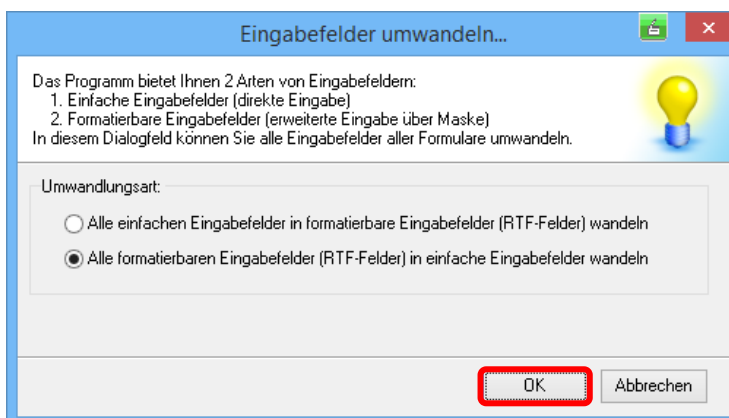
Eingabefelder umwandeln...

Das Programm bietet Ihnen 2 Arten von Eingabefeldern:
1. Einfache Eingabefelder (direkte Eingabe)
2. Formatierbare Eingabefelder (erweiterte Eingabe über Maske)
In diesem Dialogfeld können Sie alle Eingabefelder aller Formulare umwandeln.

Umwandlungsart:

Alle einfachen Eingabefelder in formatierbare Eingabefelder (RTF-Felder) wandeln

Alle formatierbaren Eingabefelder (RTF-Felder) in einfache Eingabefelder wandeln

OK

Abbrechen